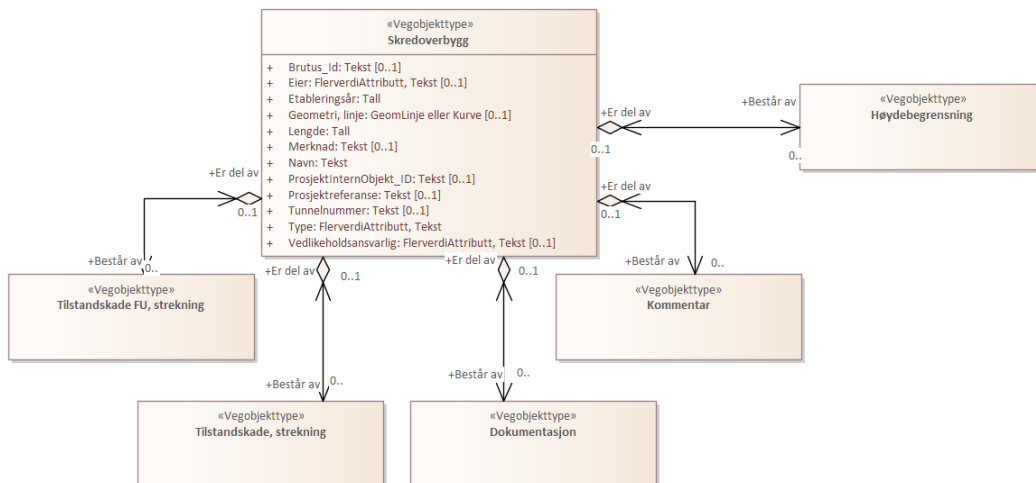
«Vegobjekttype»
Skredoverbygg

+ Brutus_Id: Tekst [0..1]
+ Eier: FlerverdiAttributt, Tekst [0..1]
+ Etableringsår: Tall
+ Geometri, linje: GeomLinje eller Kurve [0..1]
+ Lengde: Tall
+ Merknad: Tekst [0..1]
+ Navn: Tekst
+ ProsjektInternObjekt_ID: Tekst [0..1]
+ Prosjektreferanse: Tekst [0..1]
+ Tunnelnummer: Tekst [0..1]
+ Type: FlerverdiAttributt, Tekst
+ Vedlikeholdsansvarlig: FlerverdiAttributt, Tekst [0..1]

+Er del av
0..1
+Består av
0..
«Vegobjekttype»
Høydebegrensning

+Er del av
0..1
+Består av
0..
«Vegobjekttype»
Kommentar

+Er del av
0..1
+Består av
0..
«Vegobjekttype»
Tilstandskade FU, strekning

+Er del av
0..1
+Består av
0..
«Vegobjekttype»
Tilstandskade, strekning

+Er del av
0..1
+Består av
0..
«Vegobjekttype»
Dokumentasjon